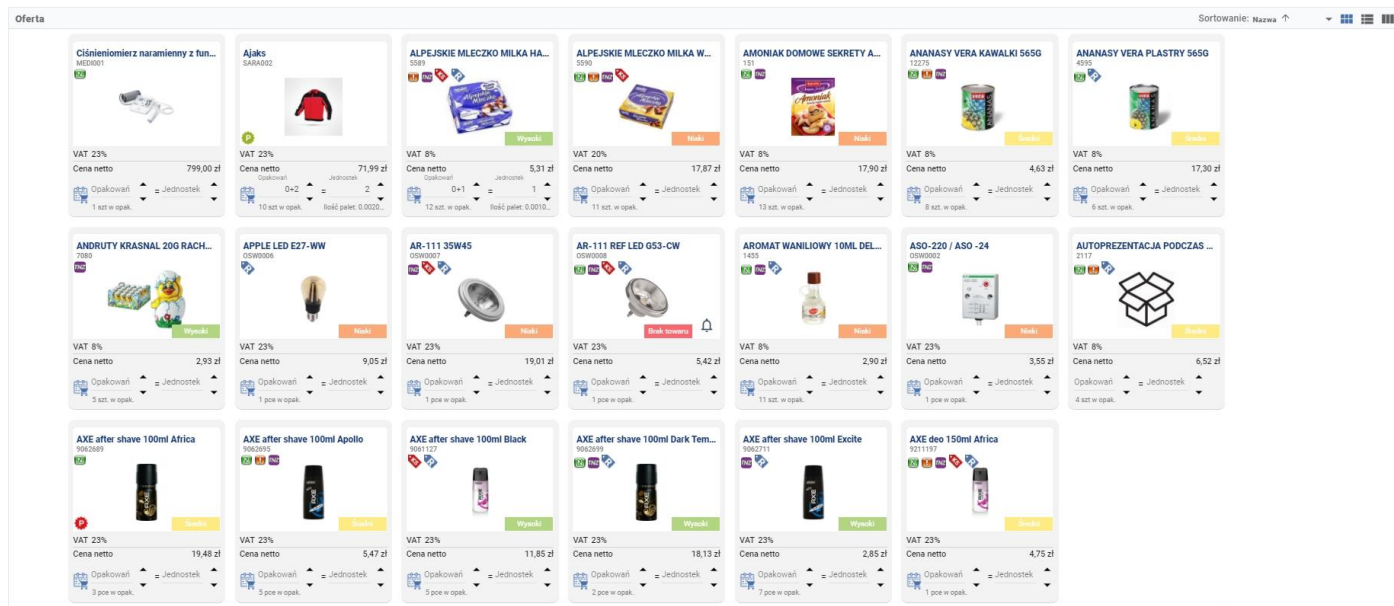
Oferta

Sortowanie: Nazwa ↑

Ciśnieniomierz naramienny z fun...
MEDI001
VAT 23%
Cena netto 799,00 zł
Opakowań = Jednostek
1 szt w opak.

Ajaks
SARA002
P
VAT 23%
Cena netto 71,99 zł
Opakowań Jednostek
0+2 = 2
10 szt w opak. Ilość palet: 0.0020...

ALPEJSKIE MLECZKO MILKA HA...
5589
Wysoki
VAT 8%
Cena netto 5,31 zł
Opakowań Jednostek
0+1 = 1
12 szt. w opak. Ilość palet: 0.0010...

ALPEJSKIE MLECZKO MILKA W...
5590
Niski
VAT 20%
Cena netto 17,87 zł
Opakowań = Jednostek
11 szt. w opak.

AMONIAK DOMOWE SEKRETY A...
151
Niski
VAT 8%
Cena netto 17,90 zł
Opakowań = Jednostek
13 szt. w opak.

ANANASY VERA KAWALKI 565G
12275
Średni
VAT 8%
Cena netto 4,63 zł
Opakowań = Jednostek
8 szt. w opak.

ANANASY VERA PLASTRY 565G
4595
Średni
VAT 8%
Cena netto 17,30 zł
Opakowań = Jednostek
6 szt. w opak.

ANDRUTY KRASNAL 20G RACH...
7080
Wysoki
VAT 8%
Cena netto 2,93 zł
Opakowań = Jednostek
5 szt. w opak.

APPLE LED E27-WW
OSW0006
Niski
VAT 23%
Cena netto 9,05 zł
Opakowań = Jednostek
1 pce w opak.

AR-111 35W45
OSW0007
Niski
VAT 23%
Cena netto 19,01 zł
Opakowań = Jednostek
1 pce w opak.

AR-111 REF LED G53-CW
OSW0008
Brak towaru
VAT 23%
Cena netto 5,42 zł
Opakowań = Jednostek
1 pce w opak.

AROMAT WANILIOWY 10ML DEL...
1455
Niski
VAT 8%
Cena netto 2,90 zł
Opakowań = Jednostek
11 szt. w opak.

ASO-220 / ASO -24
OSW0002
Niski
VAT 23%
Cena netto 3,55 zł
Opakowań = Jednostek
1 pce w opak.

AUTOPREZENTACJA PODCZAS ...
2117
Średni
VAT 8%
Cena netto 6,52 zł
Opakowań = Jednostek
4 szt. w opak.

AXE after shave 100ml Africa
9062689
P
Średni
VAT 23%
Cena netto 19,48 zł
Opakowań = Jednostek
3 pce w opak.

AXE after shave 100ml Apollo
9062695
Średni
VAT 23%
Cena netto 5,47 zł
Opakowań = Jednostek
5 pce w opak.

AXE after shave 100ml Black
9061127
Wysoki
VAT 23%
Cena netto 11,85 zł
Opakowań = Jednostek
5 pce w opak.

AXE after shave 100ml Dark Tem...
9062699
Wysoki
VAT 23%
Cena netto 18,13 zł
Opakowań = Jednostek
2 pce w opak.

AXE after shave 100ml Excite
9062711
Wysoki
VAT 23%
Cena netto 2,85 zł
Opakowań = Jednostek
7 pce w opak.

AXE deo 150ml Africa
9211197
Średni
VAT 23%
Cena netto 4,75 zł
Opakowań = Jednostek
1 pce w opak.